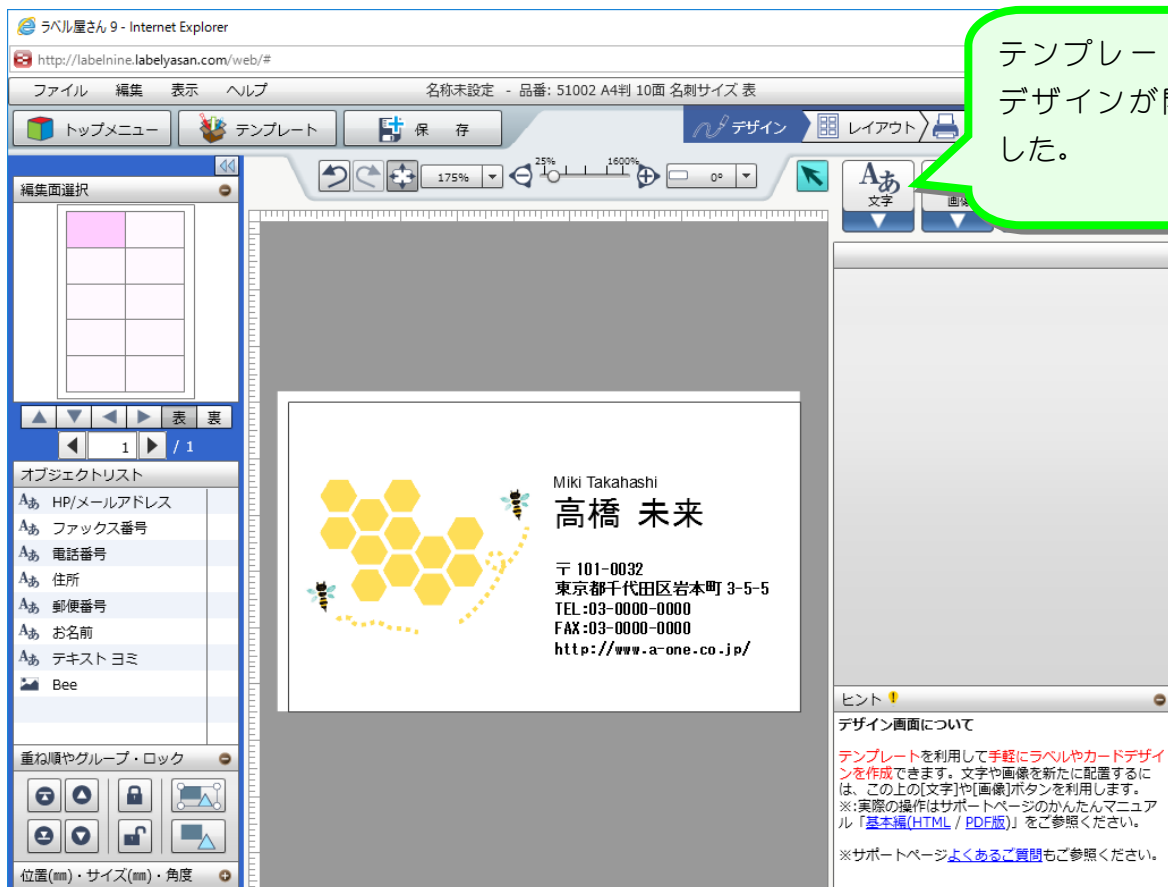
ラベル屋さん 9 - Internet Explorer
http://labelnine.labelyasan.com/web/#
ファイル　編集　表示　ヘルプ　名称未設定 - 品番: 51002 A4判 10面 名刺サイズ 表
トップメニュー　テンプレート　保存　デザイン　レイアウト
テンプレー
デザインが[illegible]
した。
175%　25%　1600%　0°
文字　画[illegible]
編集面選択
表　裏
1 / 1
オブジェクトリスト
HP/メールアドレス
ファックス番号
電話番号
住所
郵便番号
お名前
テキスト ヨミ
Bee
重ね順やグループ・ロック
位置(mm)・サイズ(mm)・角度
Miki Takahashi
高橋 未来
〒101-0032
東京都千代田区岩本町 3-5-5
TEL:03-0000-0000
FAX:03-0000-0000
http://www.a-one.co.jp/
ヒント
デザイン画面について

テンプレートを利用して手軽にラベルやカードデザインを作成できます。文字や画像を新たに配置するには、この上の[文字]や[画像]ボタンを利用します。
※:実際の操作はサポートページのかんたんマニュアル「基本編(HTML / PDF版)」をご参照ください。

※サポートページよくあるご質問もご参照ください。